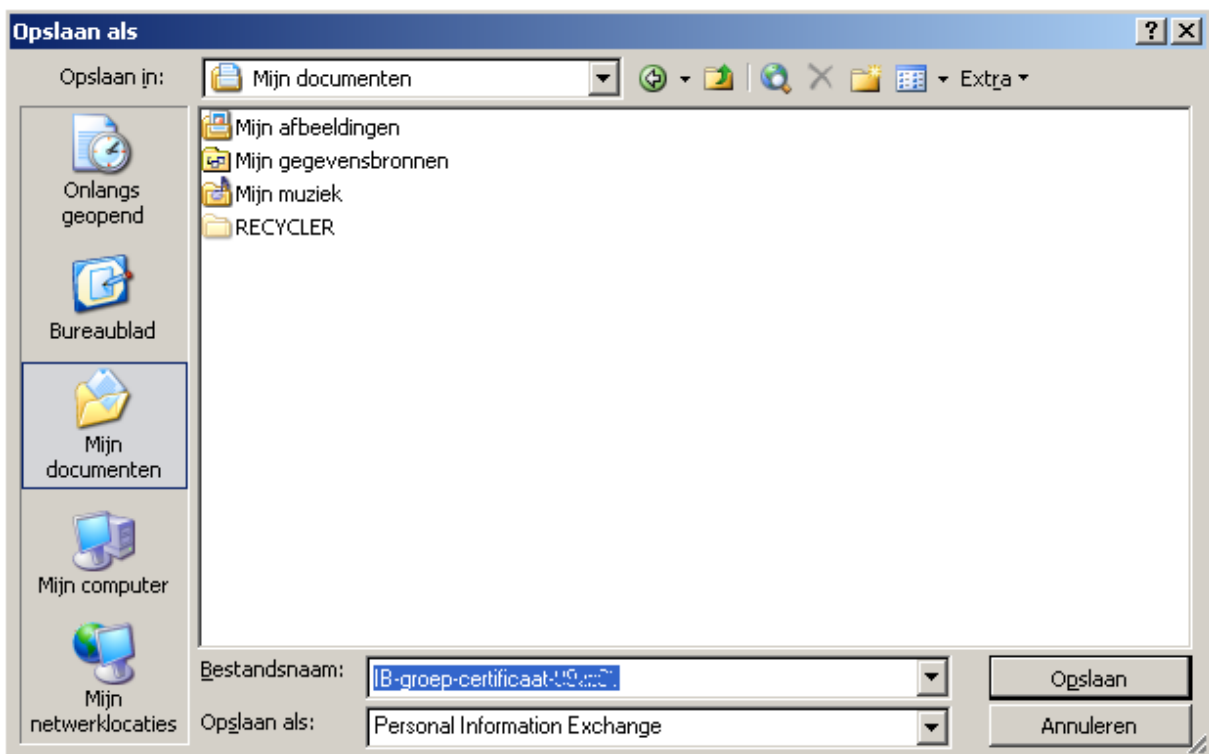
Opslaan als

?

Opslaan in: Mijn documenten

Extra

Onlangs geopend

Bureaublad

Mijn documenten

Mijn computer

Mijn netwerklocaties

Mijn afbeeldingen
Mijn gegevensbronnen
Mijn muziek
RECYCLER

Bestandsnaam: IB-groep-certificaat-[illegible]

Opslaan als: Personal Information Exchange

Opslaan

Annuleren